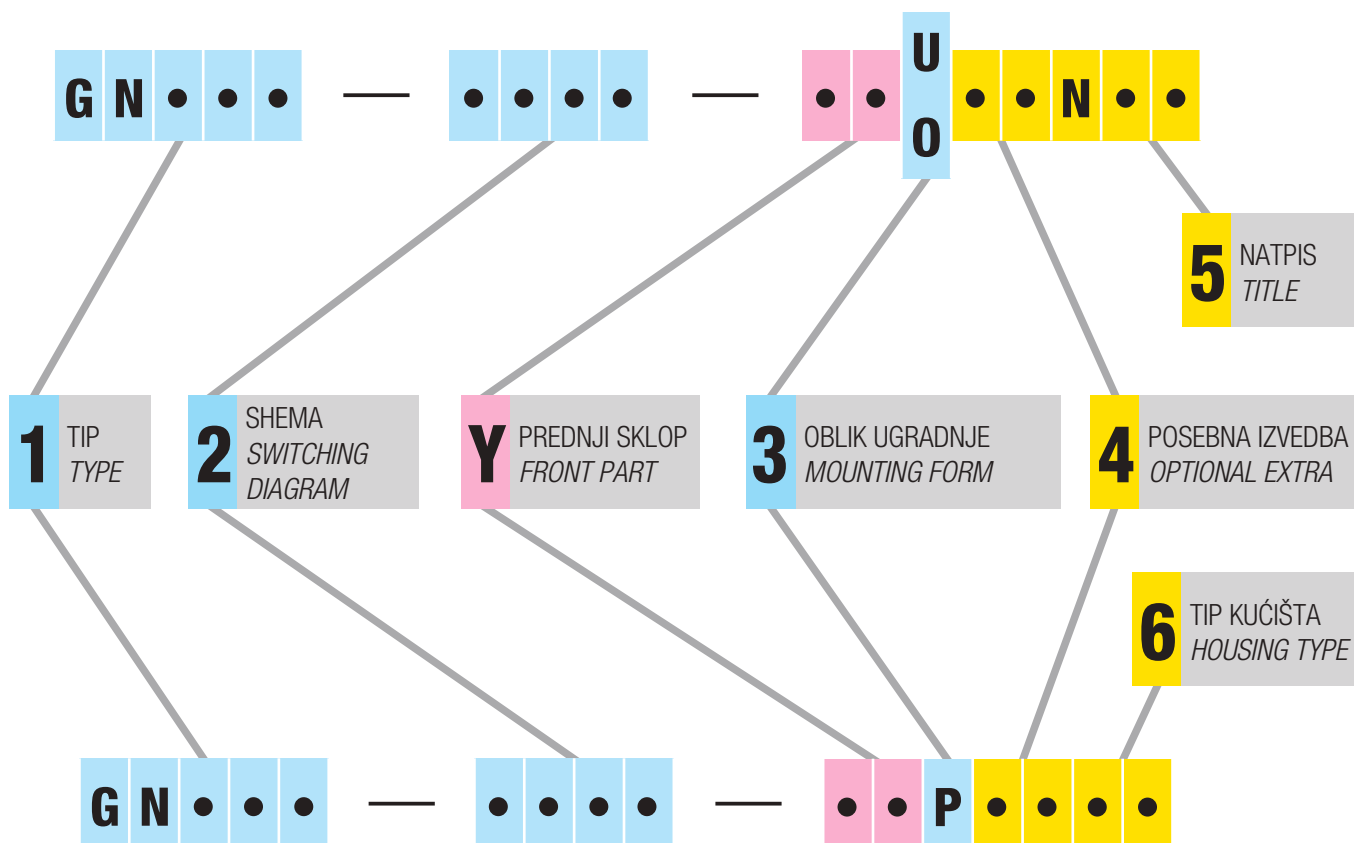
G N • • • — • • • • — • • U O • • N • •

5 NATPIS
TITLE

1 TIP
TYPE

2 SHEMA
SWITCHING DIAGRAM

Y PREDNJI SKLOP
FRONT PART

3 OBLIK UGRADNJE
MOUNTING FORM

4 POSEBNA IZVEDBA
OPTIONAL EXTRA

6 TIP KUĆIŠTA
HOUSING TYPE

G N • • • — • • • • — • • P • • • •